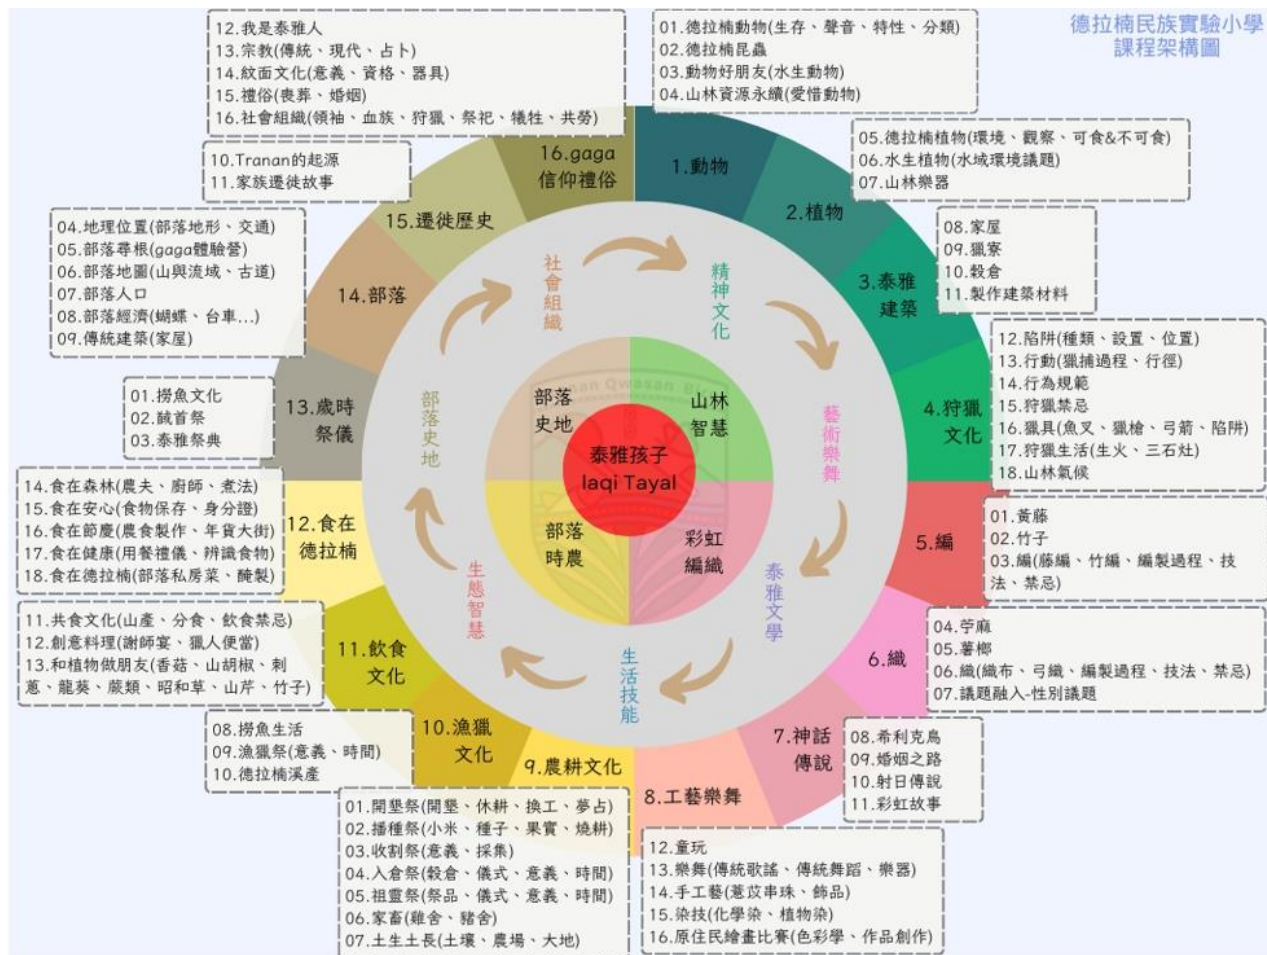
德拉楠民族實驗小學
課程架構圖

12.我是泰雅人
13.宗教(傳統、現代、占卜)
14.紋面文化(意義、資格、器具)
15.禮俗(喪葬、婚姻)
16.社會組織(領袖、血族、狩獵、祭祀、犧牲、共勞)

01.德拉楠動物(生存、聲音、特性、分類)
02.德拉楠昆蟲
03.動物好朋友(水生動物)
04.山林資源永續(愛惜動物)

05.德拉楠植物(環境、觀察、可食&不可食)
06.水生植物(水域環境議題)
07.山林樂器

10.Tranan的起源
11.家族遷徙故事

08.家屋
09.獵寮
10.穀倉
11.製作建築材料

04.地理位置(部落地形、交通)
05.部落尋根(gaga體驗營)
06.部落地圖(山與流域、古道)
07.部落人口
08.部落經濟(蝴蝶、台車...)
09.傳統建築(家屋)

12.陷阱(種類、設置、位置)
13.行動(獵捕過程、行徑)
14.行為規範
15.狩獵禁忌
16.獵具(魚叉、獵槍、弓箭、陷阱)
17.狩獵生活(生火、三石灶)
18.山林氣候

01.撈魚文化
02.馘首祭
03.泰雅祭典

14.食在森林(農夫、廚師、煮法)
15.食在安心(食物保存、身分證)
16.食在節慶(農食製作、年貨大街)
17.食在健康(用餐禮儀、辨識食物)
18.食在德拉楠(部落私房菜、醃製)

01.黃藤
02.竹子
03.編(藤編、竹編、編製過程、技法、禁忌)

11.共食文化(山產、分食、飲食禁忌)
12.創意料理(謝師宴、獵人便當)
13.和植物做朋友(香菇、山胡椒、刺蔥、龍葵、蕨類、昭和草、山芹、竹子)

04.苧麻
05.薯榔
06.織(織布、弓織、編製過程、技法、禁忌)
07.議題融入-性別議題

08.撈魚生活
09.漁獵祭(意義、時間)
10.德拉楠溪產

08.希利克鳥
09.婚姻之路
10.射日傳說
11.彩虹故事

01.開墾祭(開墾、休耕、換工、夢占)
02.播種祭(小米、種子、果實、燒耕)
03.收割祭(意義、採集)
04.入倉祭(穀倉、儀式、意義、時間)
05.祖靈祭(祭品、儀式、意義、時間)
06.家畜(雞舍、豬舍)
07.土生土長(土壤、農場、大地)

12.童玩
13.樂舞(傳統歌謠、傳統舞蹈、樂器)
14.手工藝(薏苡串珠、飾品)
15.染技(化學染、植物染)
16.原住民繪畫比賽(色彩學、作品創作)

16.gaga信仰禮俗
1.動物
2.植物
3.泰雅建築
4.狩獵文化
5.編
6.織
7.神話傳說
8.工藝樂舞
9.農耕文化
10.漁獵文化
11.飲食文化
12.食在德拉楠
13.歲時祭儀
14.部落
15.遷徙歷史

社會組織
精神文化
藝術樂舞
泰雅文學
生活技能
生態智慧
部落史地

部落史地
山林智慧
部落時農
彩虹編織
泰雅孩子
laqi Tayal